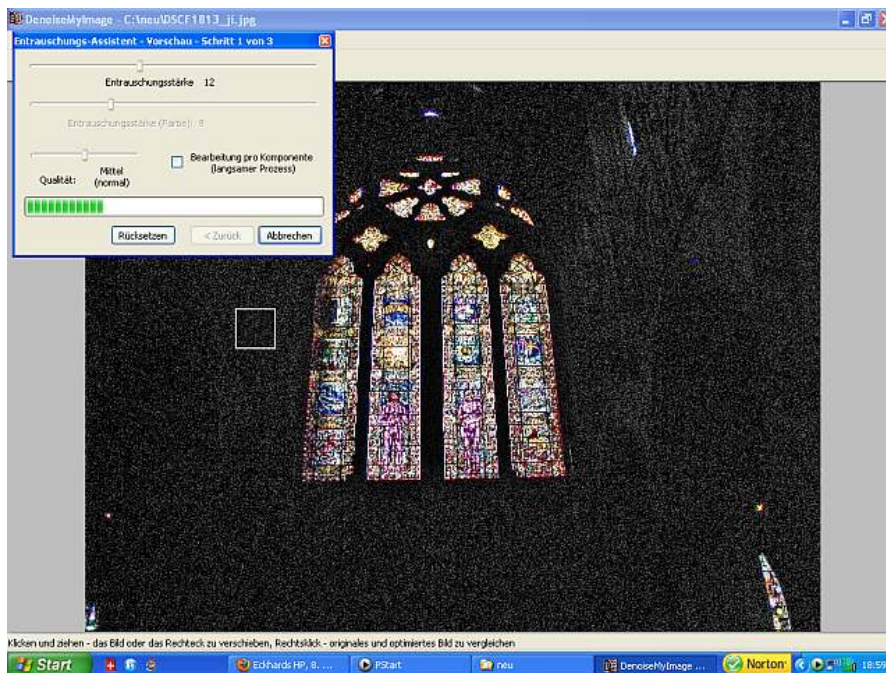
DenoiseMyImage - C:\neu\DSCF1813_ji.jpg

Entrauschungs-Assistent - Vorschau - Schritt 1 von 3

Entrauschungsstärke 12

Entrauschungsstärke (Farbe): 8

Qualität: Mittel (normal)

Bearbeitung pro Komponente (langsamer Prozess)

Rücksetzen

< Zurück

Abbrechen

Klicken und ziehen - das Bild oder das Rechteck zu verschieben, Rechtsklick - originales und optimiertes Bild zu vergleichen

Start

Eckhards HP, 8. ...

PStart

neu

DenoiseMyImage ...

Norton

18:59